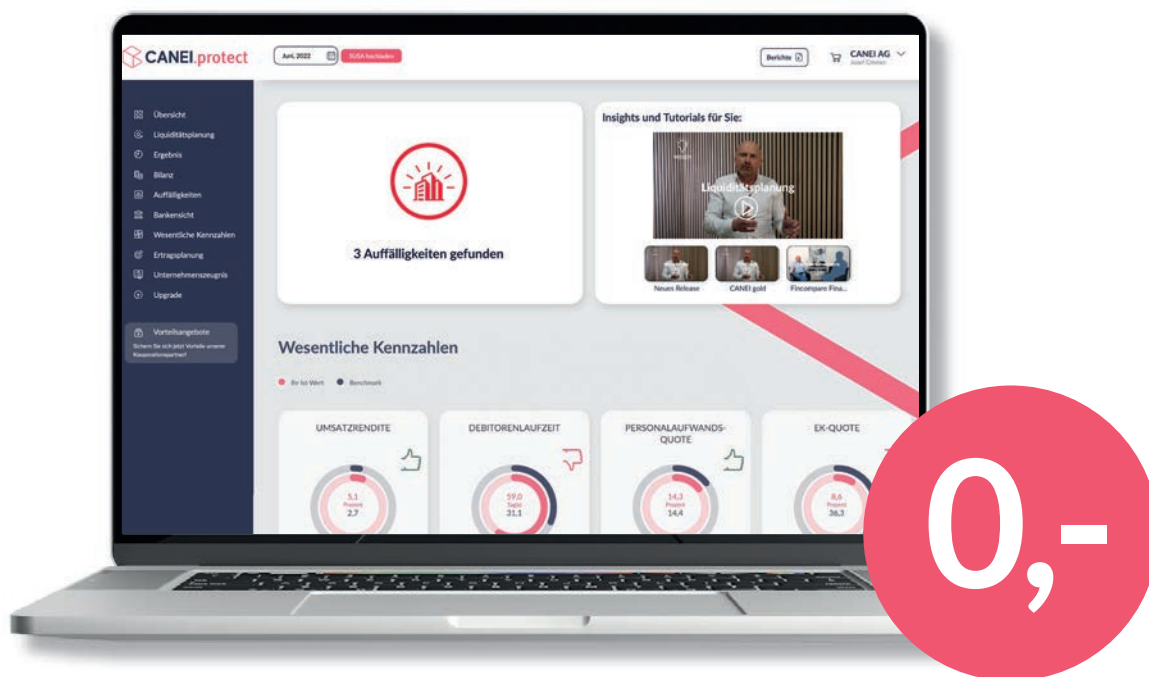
CANEI.protect

Juni 2022

SUSA hochladen

Berichte

CANEI AG
Josef Citnen

Übersicht
Liquiditätsplanung
Ergebnis
Bilanz
Auffälligkeiten
Bankensicht
Wesentliche Kennzahlen
Ertragsplanung
Unternehmenszeugnis
Upgrade

Vorteilsangebote
Sichern Sie sich jetzt Vorteile unserer Kooperationspartner!

3 Auffälligkeiten gefunden

Insights und Tutorials für Sie:

Liquiditätsplanung

Neues Release

CANEI gold

Fincompare Fina...

Wesentliche Kennzahlen

Ihr Ist-Wert

Benchmark

UMSATZRENDITE
5,1
Prozent
2,7

DEBITORENLAUFZEIT
59,0
Tage
31,1

PERSONALAUFWANDS-QUOTE
14,3
Prozent
14,4

EK-QUOTE
8,6
Prozent
36,3

0,-